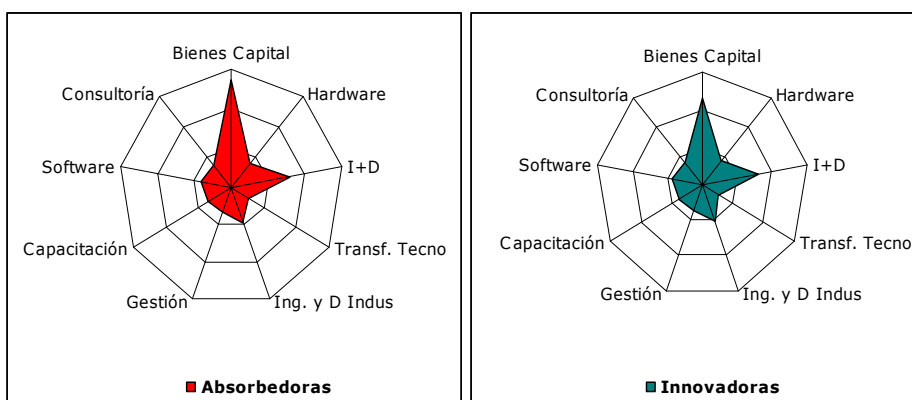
Bienes Capital
Hardware
I+D
Transf. Tecno
Ing. y D Indus
Gestión
Capacitación
Software
Consultoría

Absorbedoras

Bienes Capital
Hardware
I+D
Transf. Tecno
Ing. y D Indus
Gestión
Capacitación
Software
Consultoría

Innovadoras